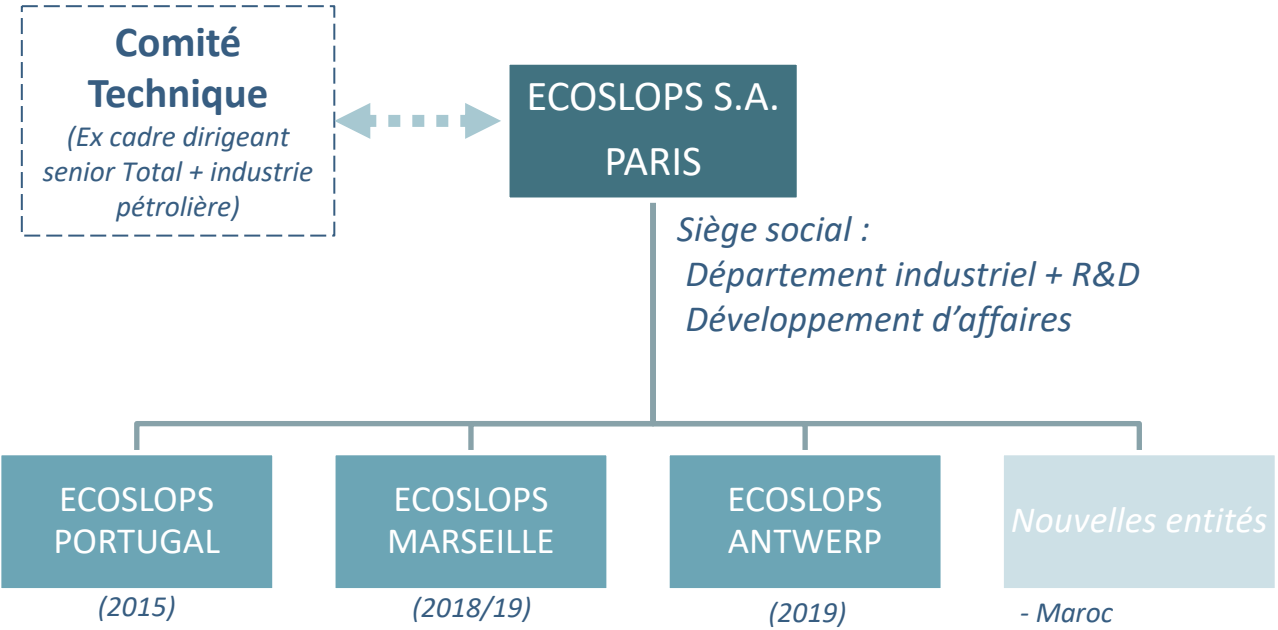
Comité Technique
(Ex cadre dirigeant senior Total + industrie pétrolière)

ECOSLOPS S.A.
PARIS

Siège social :
Département industriel + R&D
Développement d'affaires

ECOSLOPS PORTUGAL
(2015)

ECOSLOPS MARSEILLE
(2018/19)

ECOSLOPS ANTWERP
(2019)

Nouvelles entités
- Maroc